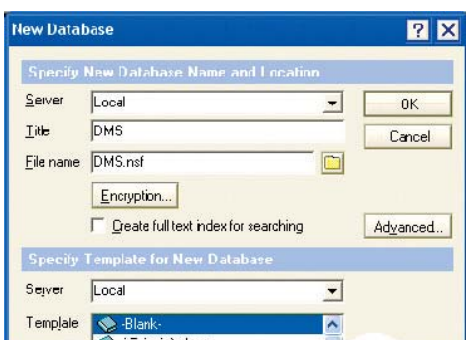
New Database

? X

Specify New Database Name and Location

Server | Local

Title | DMS

File name | DMS.nsf

Encryption...

Create full text index for searching

OK

Cancel

Advanced...

Specify Template for New Database

Server | Local

Template | -Blank-

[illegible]